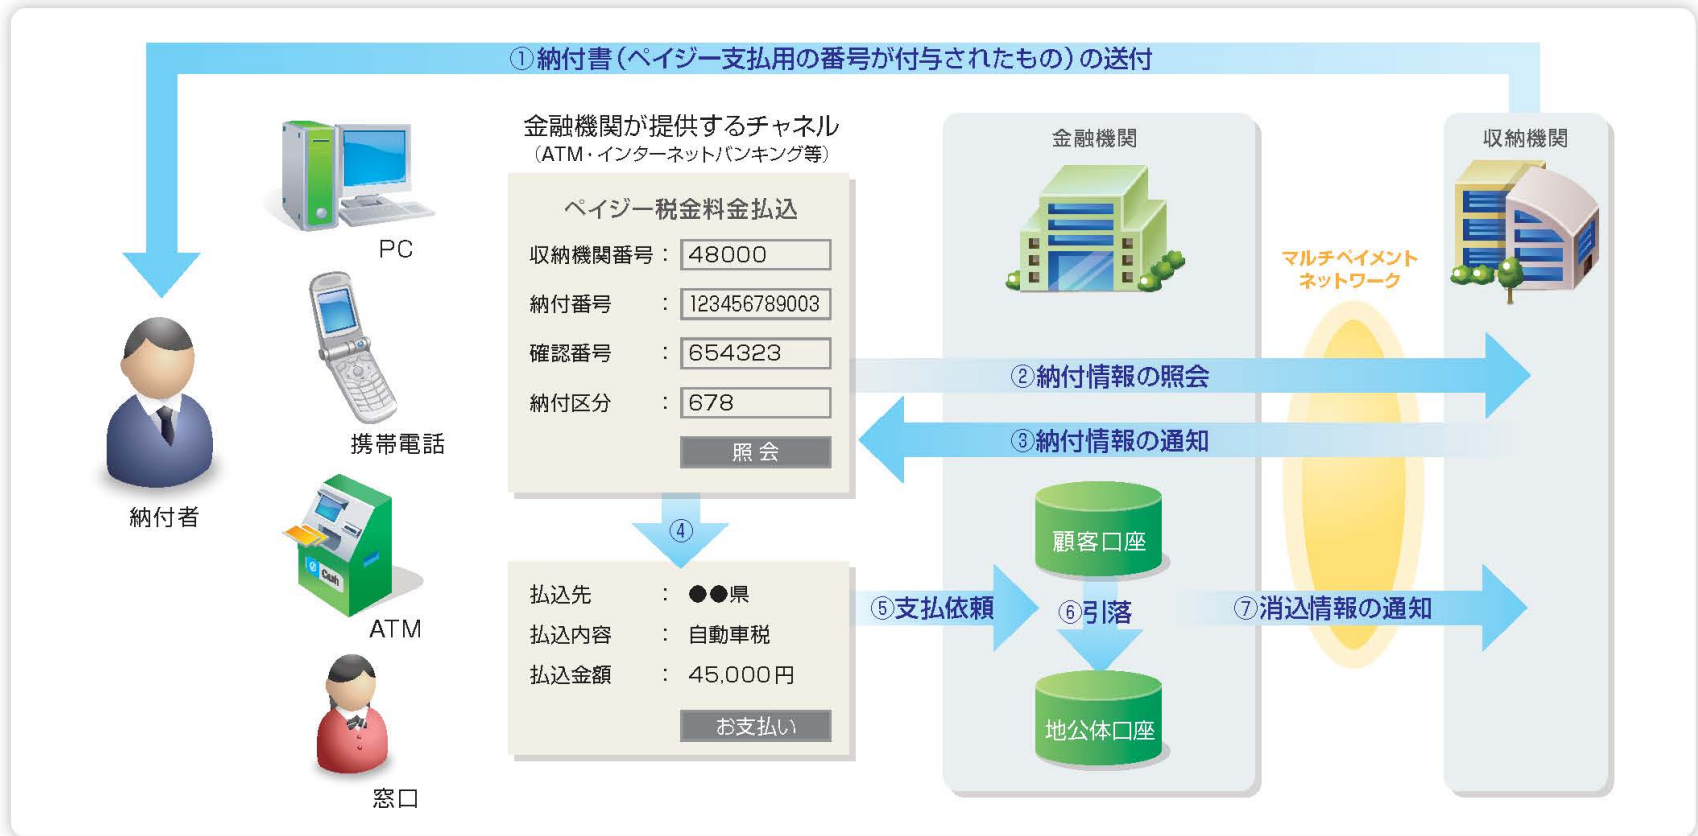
①納付書（ペイジー支払用の番号が付与されたもの）の送付

金融機関が提供するチャネル
（ATM・インターネットバンキング等）

PC

携帯電話

ATM

Cash

窓口

納付者

ペイジー税金料金払込

収納機関番号：48000

納付番号：123456789003

確認番号：654323

納付区分：678

照会

④

払込先：●●県

払込内容：自動車税

払込金額：45,000円

お支払い

金融機関

マルチペイメントネットワーク

収納機関

②納付情報の照会

③納付情報の通知

顧客口座

⑤支払依頼

⑥引落

⑦消込情報の通知

地公体口座